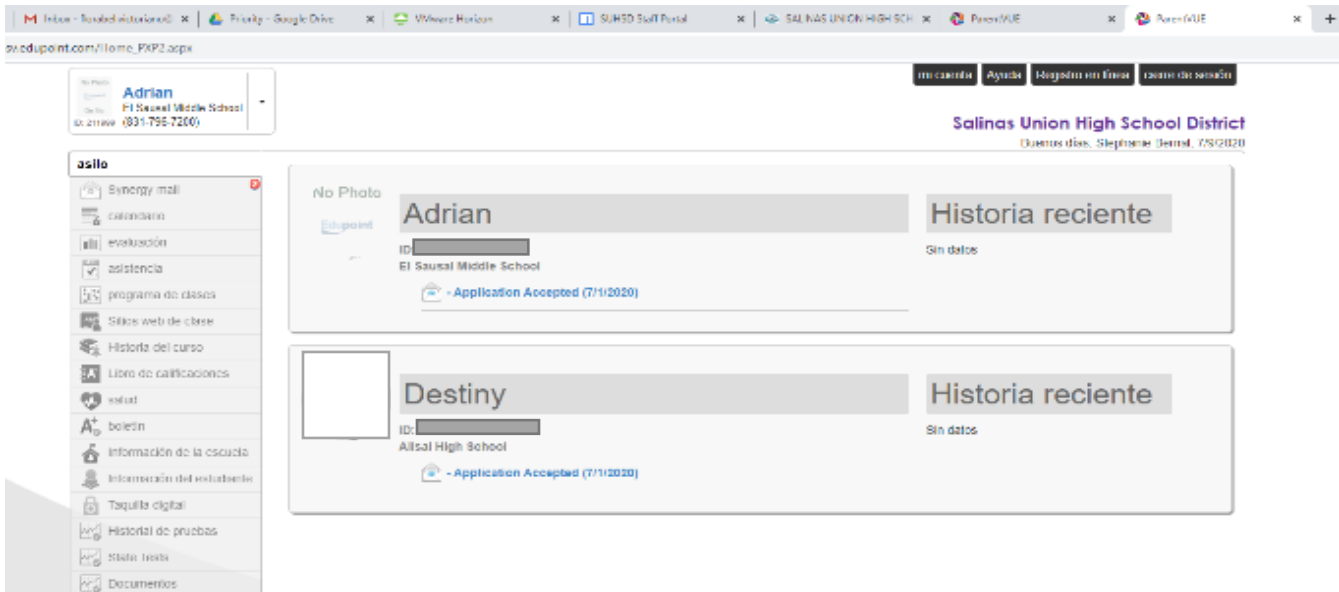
M Inbox - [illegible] | Priority - Google Drive | VMware Horizon | SUHSD Staff Portal | SALINAS UNION HIGH SCH | ParentVUE | ParentVUE

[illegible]edupoint.com/Home_PXP2.aspx

No Photo
Adrian
El Sausal Middle School
(831-796-7200)

mi cuenta | Ayuda | Registro en línea | cierre de sesión

Salinas Union High School District
Buenos días, Stephanie Bernal, 7/3/2020

asilo
Synergy mail
calendario
evaluación
asistencia
programa de clases
Sitios web de clase
Historia del curso
Libro de calificaciones
salud
boletín
Información de la escuela
Información del estudiante
Taquilla digital
Historial de pruebas
State tests
Documentos

No Photo
Edupoint
Adrian
ID:
El Sausal Middle School
- Application Accepted (7/1/2020)
Historia reciente
Sin datos

Destiny
ID:
Alisal High School
- Application Accepted (7/1/2020)
Historia reciente
Sin datos